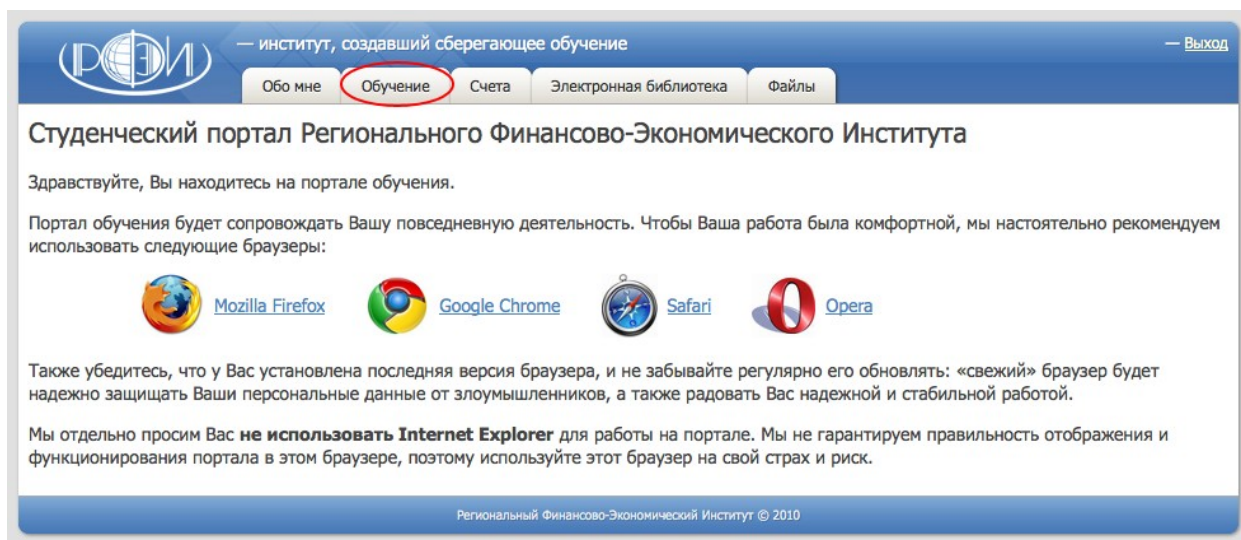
РФЭИ — институт, создавший сберегающее обучение

— Выход

Обо мне | Обучение | Счета | Электронная библиотека | Файлы

Студенческий портал Регионального Финансово-Экономического Института

Здравствуйте, Вы находитесь на портале обучения.

Портал обучения будет сопровождать Вашу повседневную деятельность. Чтобы Ваша работа была комфортной, мы настоятельно рекомендуем использовать следующие браузеры:

Mozilla Firefox Google Chrome Safari Opera

Также убедитесь, что у Вас установлена последняя версия браузера, и не забывайте регулярно его обновлять: «свежий» браузер будет надежно защищать Ваши персональные данные от злоумышленников, а также радовать Вас надежной и стабильной работой.

Мы отдельно просим Вас **не использовать Internet Explorer** для работы на портале. Мы не гарантируем правильность отображения и функционирования портала в этом браузере, поэтому используйте этот браузер на свой страх и риск.

Региональный Финансово-Экономический Институт © 2010